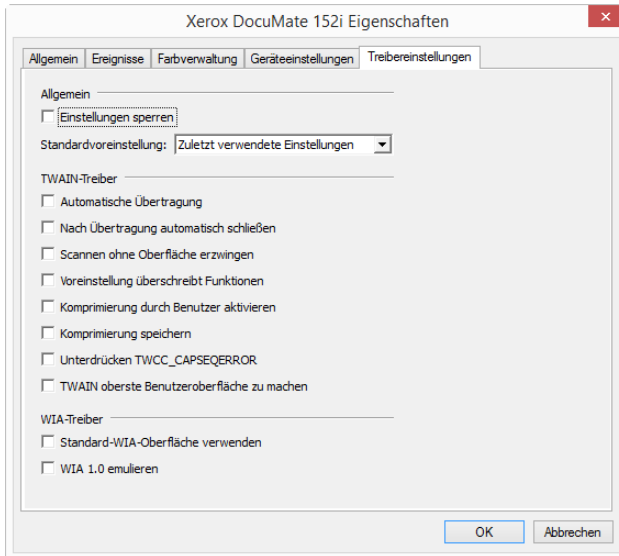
Xerox DocuMate 152i Eigenschaften

Allgemein | Ereignisse | Farbverwaltung | Geräteeinstellungen | Treibereinstellungen

Allgemein

Einstellungen sperren

Standardvoreinstellung: Zuletzt verwendete Einstellungen

TWAIN-Treiber

Automatische Übertragung

Nach Übertragung automatisch schließen

Scannen ohne Oberfläche erzwingen

Voreinstellung überschreibt Funktionen

Komprimierung durch Benutzer aktivieren

Komprimierung speichern

Unterdrücken TWCC_CAPSEQERROR

TWAIN oberste Benutzeroberfläche zu machen

WIA-Treiber

Standard-WIA-Oberfläche verwenden

WIA 1.0 emulieren

OK | Abbrechen